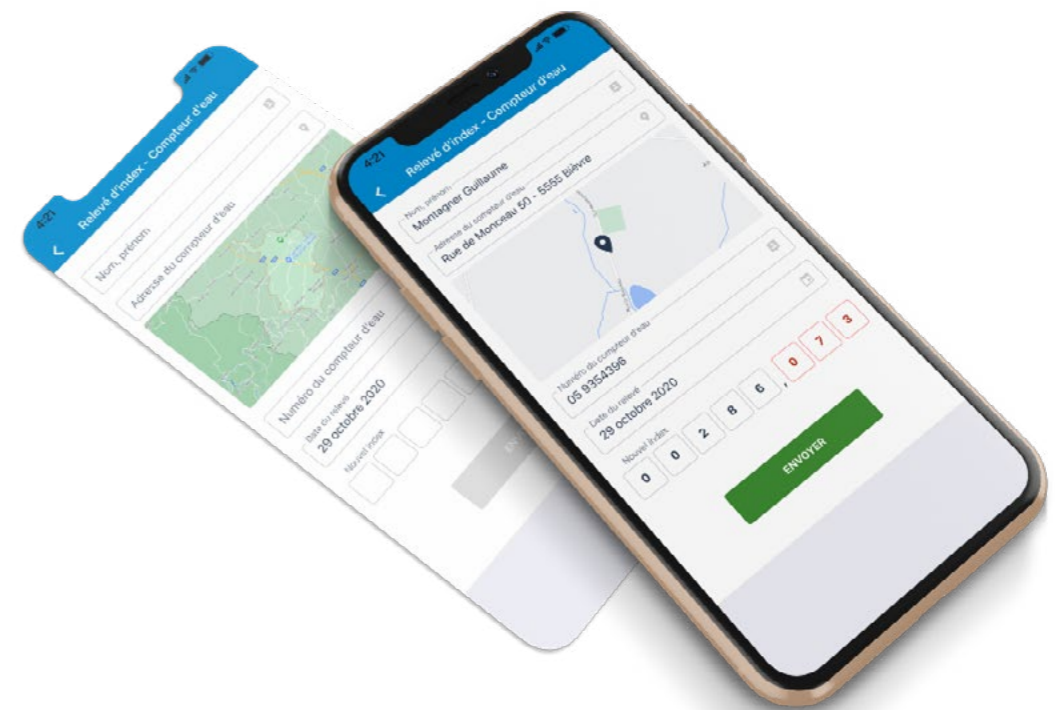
4:21

Relevé d'index - Compteur d'eau

Nom, prénom

Adresse du compteur d'eau

Numéro du compteur d'eau

Date du relevé
29 octobre 2020

Nouvel index

4:21

Relevé d'index - Compteur d'eau

Nom, prénom
Montagner Guillaume

Adresse du compteur d'eau
Rue de Monceau 50 - 5555 Bièvre

Numéro du compteur d'eau
05 9354396

Date du relevé
29 octobre 2020

Nouvel index
0 0 2 8 6 , 0 7 3

ENVOYER